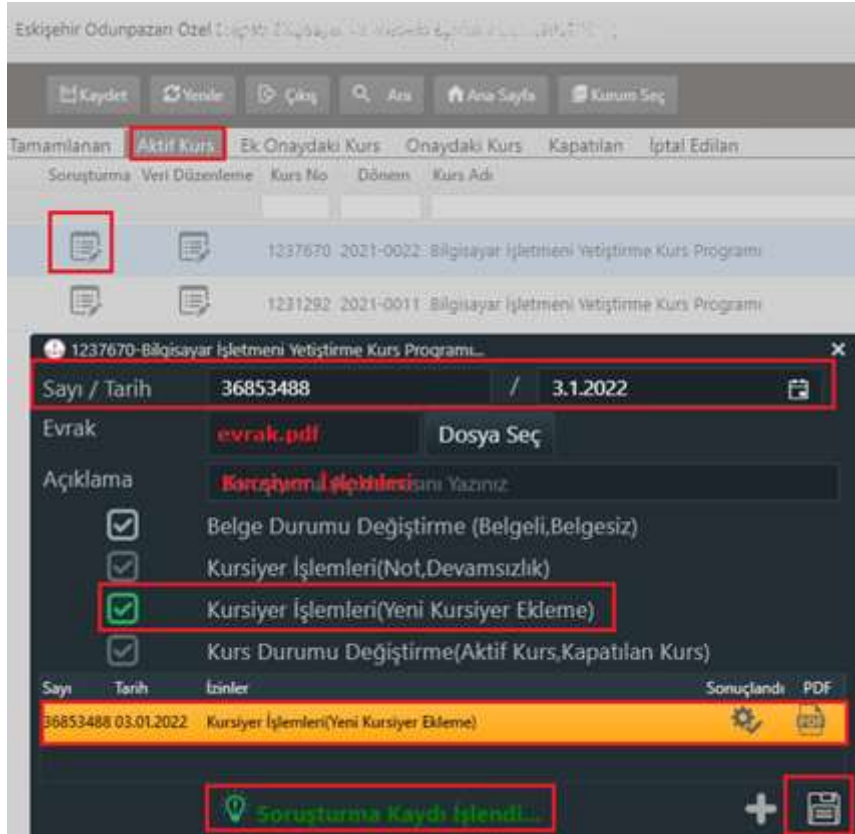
Eskişehir Odunpazarı Özel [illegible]

Kaydet Yenile Çıkış Ara Ana Sayfa Kurum Seç

Tamamlanan Aktif Kurs Ek Onaydaki Kurs Onaydaki Kurs Kapatılan İptal Edilan

Soruşturma Veri Düzenleme Kurs No Dönem Kurs Adı

1237670 2021-0022 Bilgisayar İşletmeni Yetiştirme Kurs Programı

1231292 2021-0011 Bilgisayar İşletmeni Yetiştirme Kurs Programı

1237670-Bilgisayar İşletmeni Yetiştirme Kurs Programı...

Sayı / Tarih 36853488 / 3.1.2022

Evrak evrak.pdf Dosya Seç

Açıklama Kursiyer İşlemleri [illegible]ını Yazınız

Belge Durumu Değiştirme (Belgeli,Belgesiz)

Kursiyer İşlemleri(Not,Devamsızlık)

Kursiyer İşlemleri(Yeni Kursiyer Ekleme)

Kurs Durumu Değiştirme(Aktif Kurs,Kapatılan Kurs)

| Sayı | Tarih | İzinler | Sonuçlandı | PDF |
|---|---|---|---|---|
| 36853488 | 03.01.2022 | Kursiyer İşlemleri(Yeni Kursiyer Ekleme) | | |

Soruşturma Kaydı İşlendi...